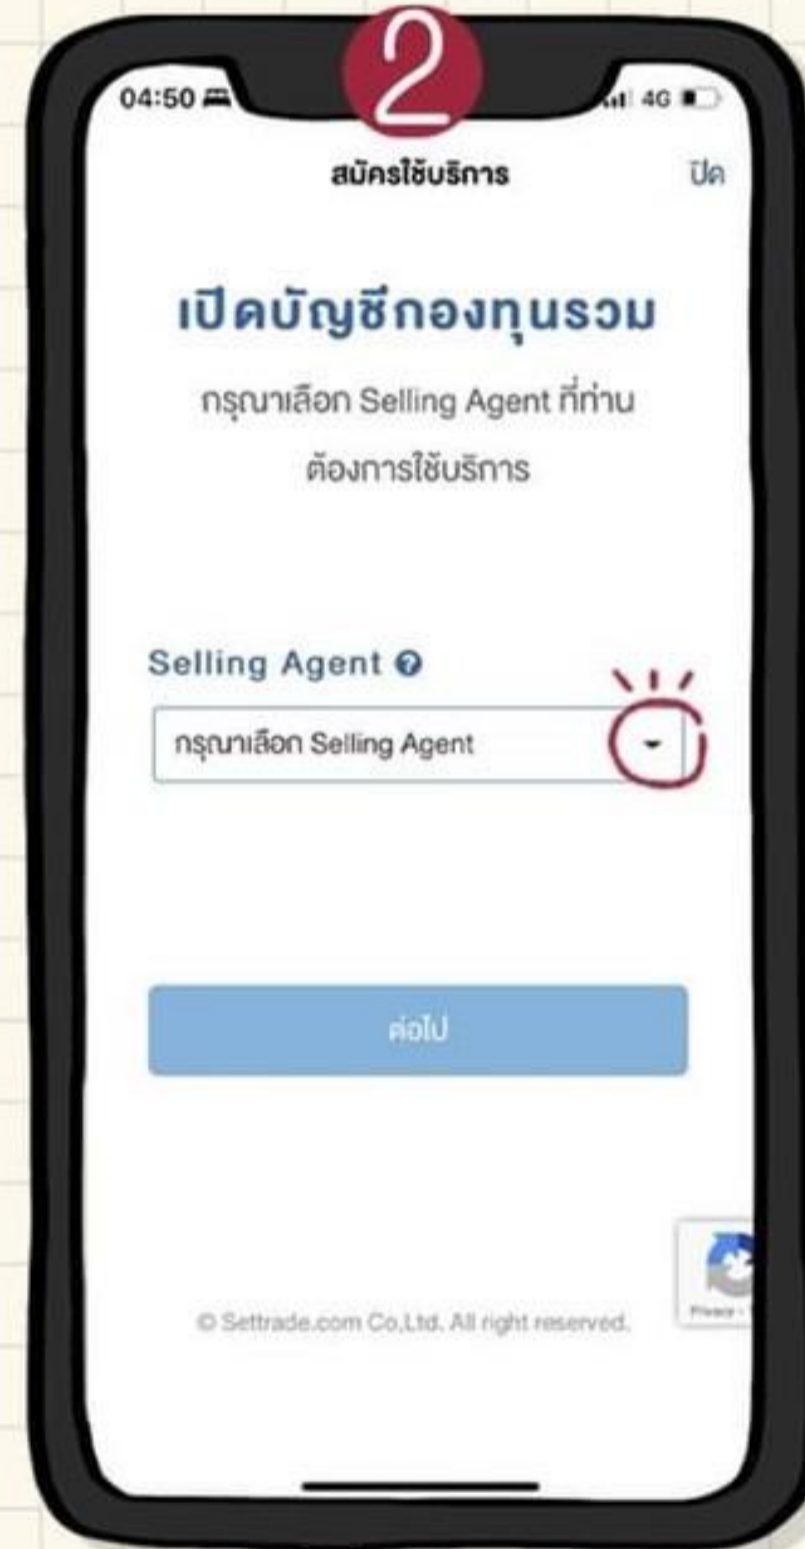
2

04:50

4G

สมัครใช้บริการ

ปิด

เปิดบัญชีกองทุนรวม

กรุณาเลือก Selling Agent ที่ท่านต้องการใช้บริการ

Selling Agent

กรุณาเลือก Selling Agent

ต่อไป

© Settrade.com Co.,Ltd. All right reserved.

Privacy -